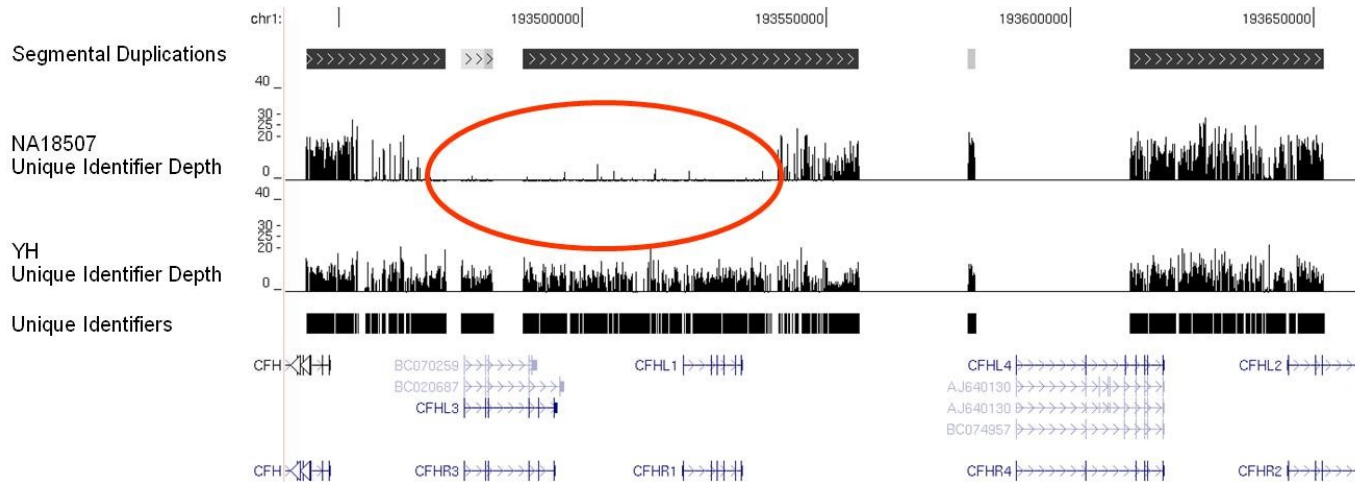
chr1: 193500000 193550000 193600000 193650000

Segmental Duplications

40
30
25
20
NA18507
Unique Identifier Depth
0
40
30
25
20
YH
Unique Identifier Depth
0

Unique Identifiers

CFH
BC070259
BC020687
CFHL3
CFHL1
CFHL4
AJ640130
AJ640130
BC074957
CFHL2

CFH
CFHR3
CFHR1
CFHR4
CFHR2